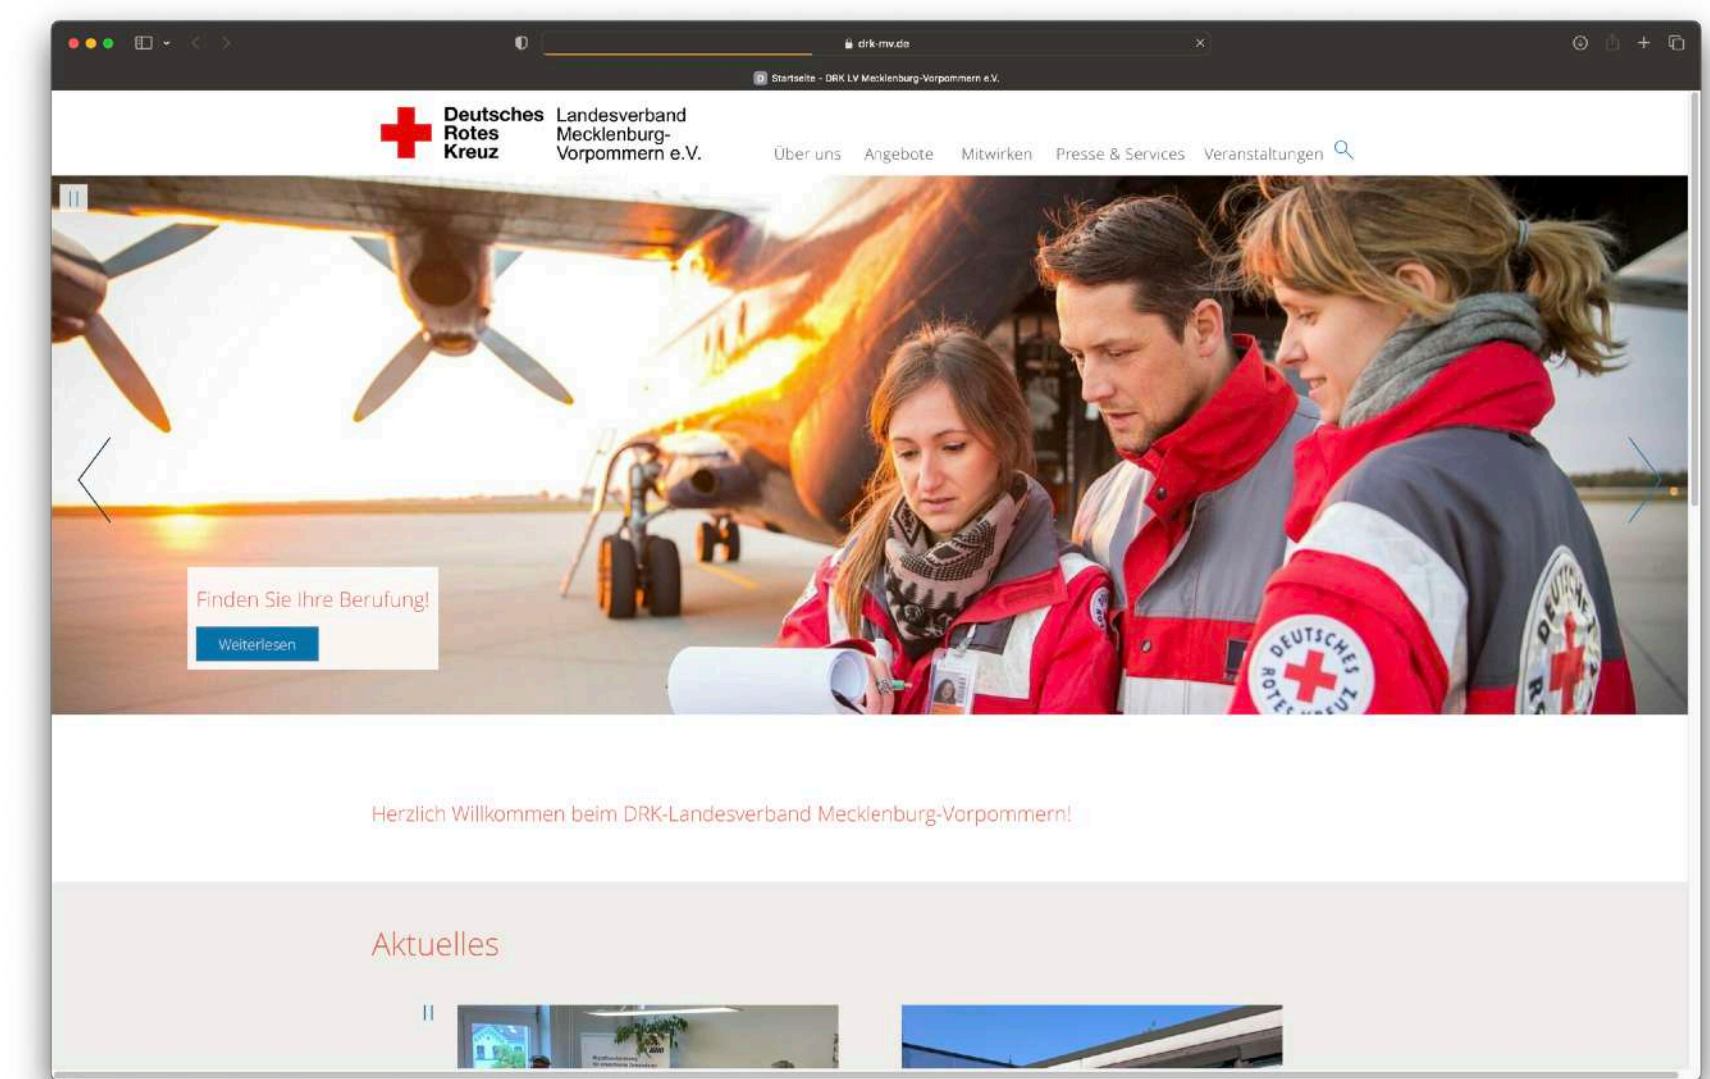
drk-mv.de

Startseite - DRK LV Mecklenburg-Vorpommern e.V.

Deutsches Rotes Kreuz Landesverband Mecklenburg-Vorpommern e.V.

Über uns Angebote Mitwirken Presse & Services Veranstaltungen

Finden Sie Ihre Berufung!

Weiterlesen

Herzlich Willkommen beim DRK-Landesverband Mecklenburg-Vorpommern!

Aktuelles